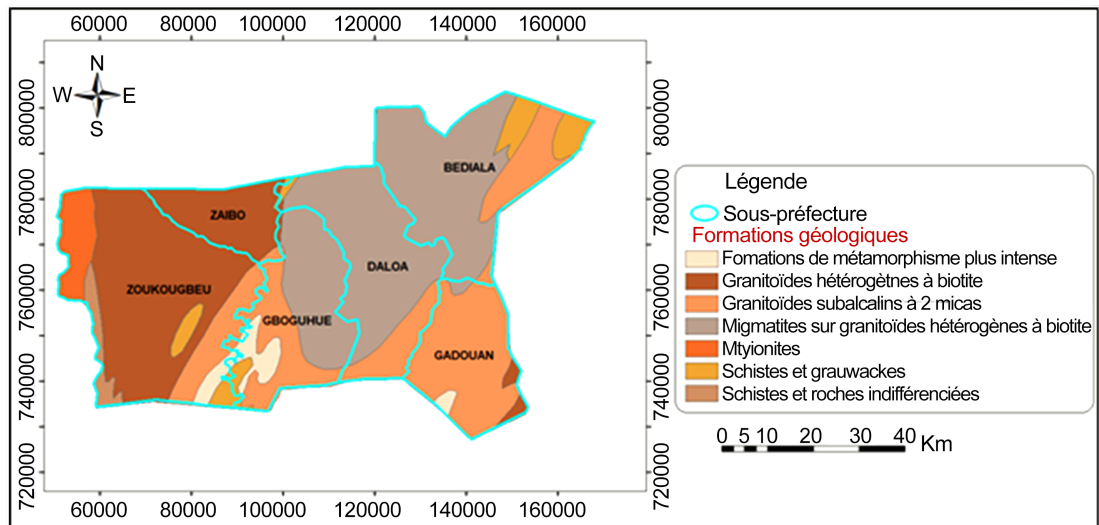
60000 80000 100000 120000 140000 160000

N
W E
S

800000
780000
760000
740000
720000

BEDIALA
ZAIBO
ZOUKOUGBEU
DALOA
GBOGUHUE
GADOUAN

800000
780000
760000
740000
720000

Légende
Sous-préfecture
Formations géologiques
Fomations de métamorphisme plus intense
Granitoïdes hétérogètnes à biotite
Granitoïdes subalcalins à 2 micas
Migmatites sur granitoïdes hétérogènes à biotite
Mtyionites
Schistes et grauwackes
Schistes et roches indifférenciées

0 5 10 20 30 40 Km

60000 80000 100000 120000 140000 160000